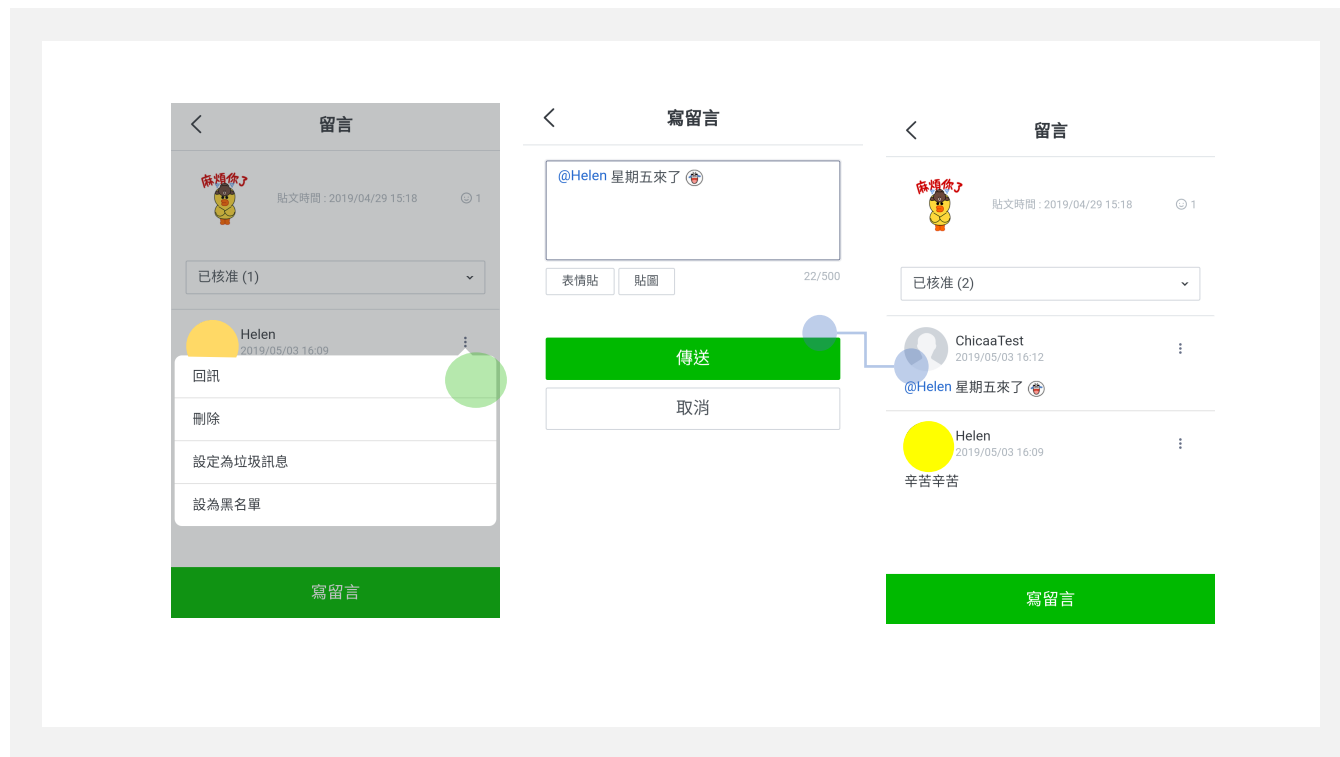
留言

麻煩你了

貼文時間 : 2019/04/29 15:18

1

已核准 (1)

Helen
2019/05/03 16:09

回訊

刪除

設定為垃圾訊息

設為黑名單

寫留言

寫留言

@Helen 星期五來了

表情貼

貼圖

22/500

傳送

取消

留言

麻煩你了

貼文時間 : 2019/04/29 15:18

1

已核准 (2)

ChicaaTest
2019/05/03 16:12

@Helen 星期五來了

Helen
2019/05/03 16:09

辛苦辛苦

寫留言